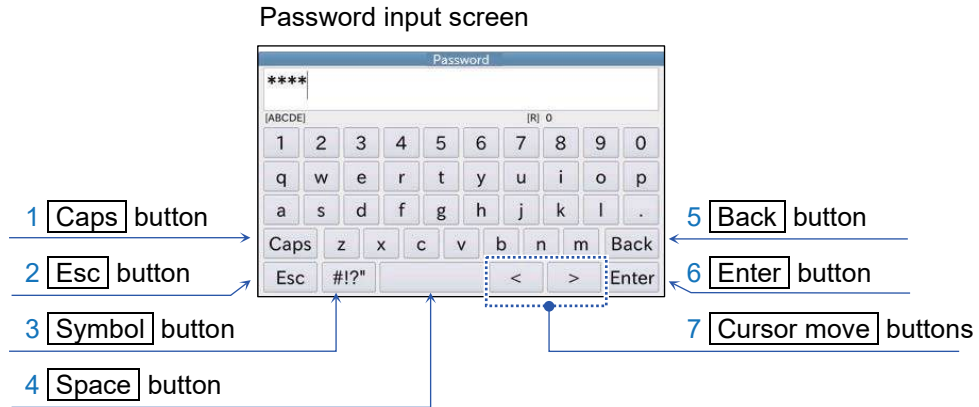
Password input screen

Password

****

[ABCDE] [R] 0

1 2 3 4 5 6 7 8 9 0

q w e r t y u i o p

a s d f g h j k l .

Caps z x c v b n m Back

Esc #!?" < > Enter

1 Caps button

2 Esc button

3 Symbol button

4 Space button

5 Back button

6 Enter button

7 Cursor move buttons